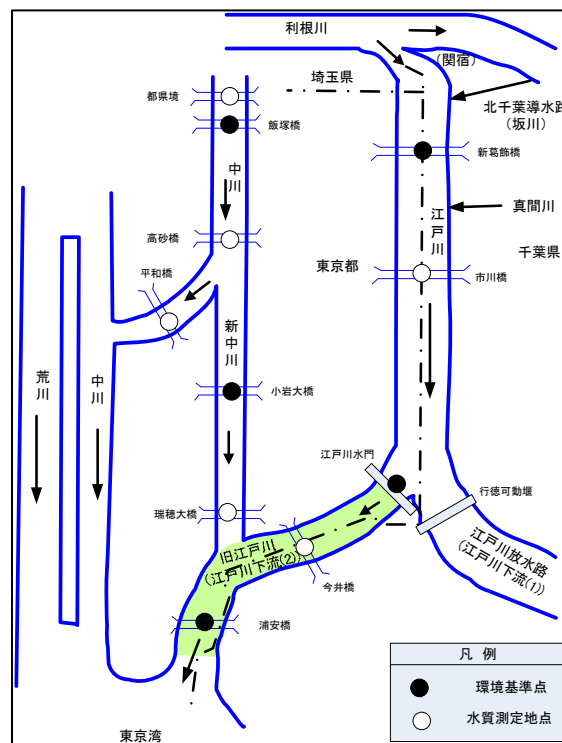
利根川

（関宿）

埼玉県

北千葉導水路
（坂川）

都県境

飯塚橋

新葛飾橋

中川

真間川

江戸川

千葉県

高砂橋

東京都

市川橋

平和橋

新中川

荒川

中川

小岩大橋

江戸川水門

行徳可動堰

瑞穂大橋

旧江戸川
（江戸川下流(2)）

今井橋

江戸川放水路
（江戸川下流(1)）

浦安橋

東京湾

凡 例

環境基準点

水質測定地点